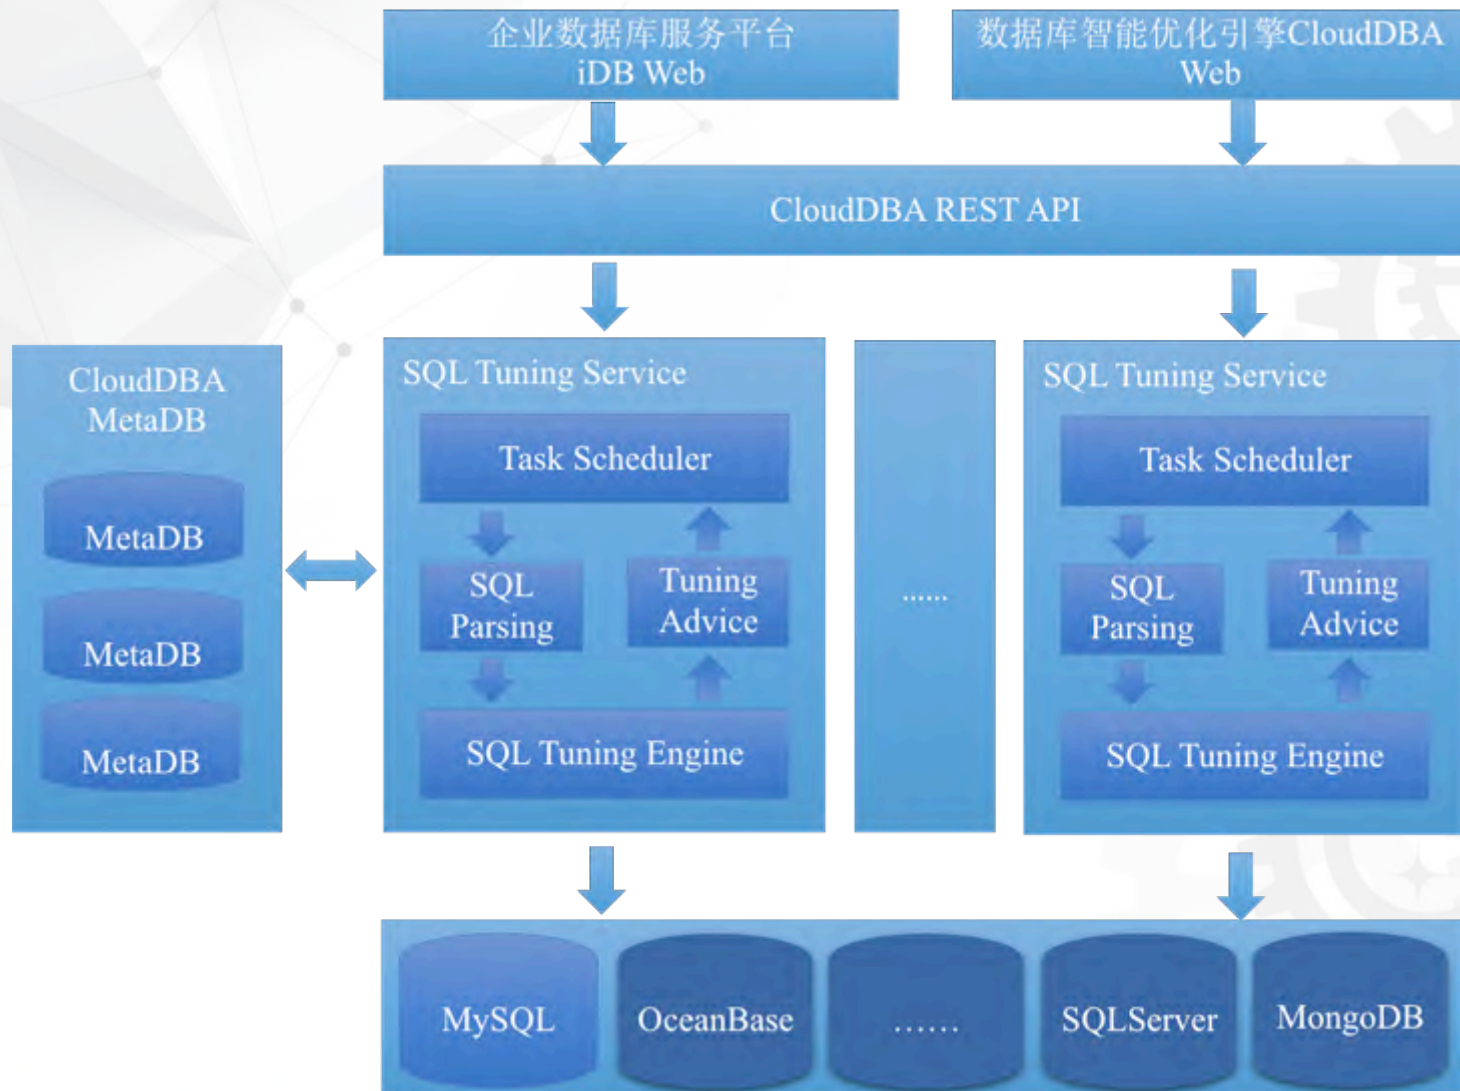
企业数据库服务平台
iDB Web

数据库智能优化引擎CloudDBA
Web

CloudDBA REST API

CloudDBA
MetaDB

MetaDB

MetaDB

MetaDB

SQL Tuning Service

Task Scheduler

SQL
Parsing

Tuning
Advice

SQL Tuning Engine

......

SQL Tuning Service

Task Scheduler

SQL
Parsing

Tuning
Advice

SQL Tuning Engine

MySQL

OceanBase

......

SQLServer

MongoDB